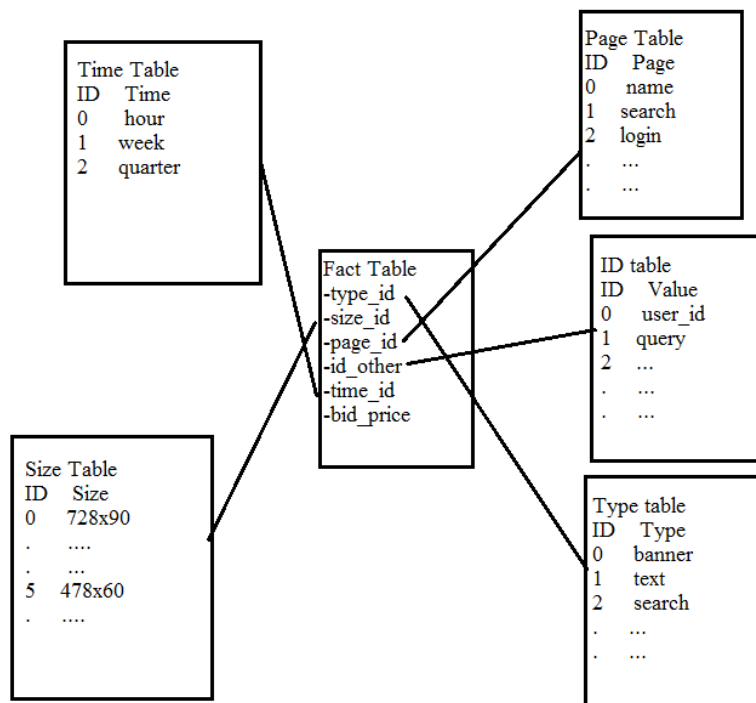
Time Table
ID Time
0 hour
1 week
2 quarter

Page Table
ID Page
0 name
1 search
2 login
. ...
. ...

Fact Table
-type_id
-size_id
-page_id
-id_other
-time_id
-bid_price

ID table
ID Value
0 user_id
1 query
2 ...
. ...
. ...

Size Table
ID Size
0 728x90
. ....
. ...
5 478x60
. ....

Type table
ID Type
0 banner
1 text
2 search
. ...
. ...